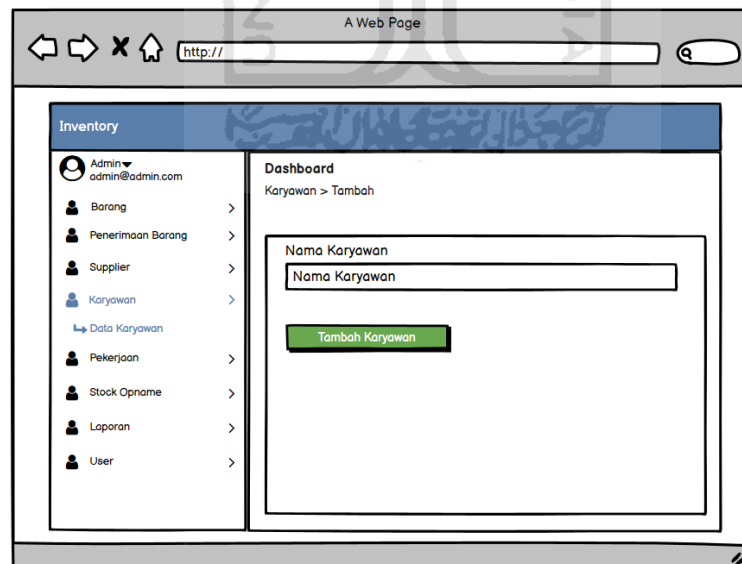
A Web Page

http://

Inventory

Admin
admin@admin.com

Barang
Penerimaan Barang
Supplier
Karyawan
Data Karyawan
Pekerjaan
Stock Opname
Laporan
User

Dashboard
Karyawan > Tambah

Nama Karyawan
Nama Karyawan

Tambah Karyawan